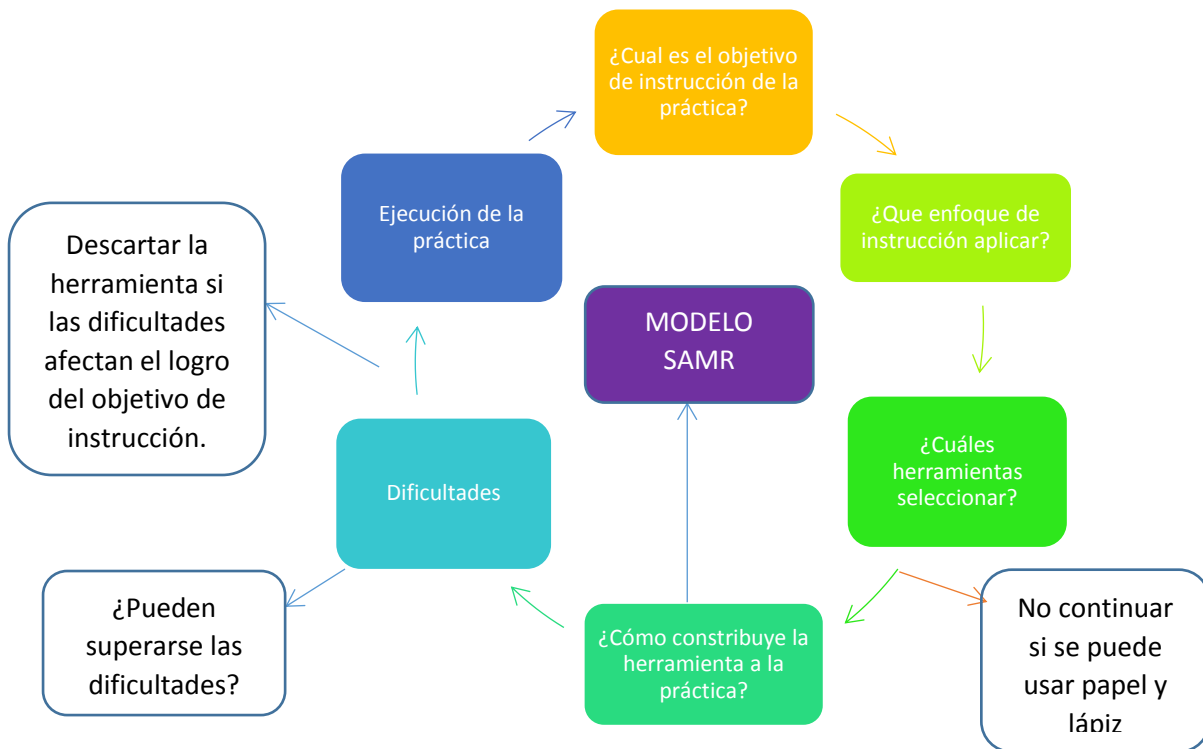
¿Cual es el objetivo de instrucción de la práctica?

¿Que enfoque de instrucción aplicar?

¿Cuáles herramientas seleccionar?

No continuar si se puede usar papel y lápiz

¿Cómo constribuye la herramienta a la práctica?

MODELO SAMR

Dificultades

¿Pueden superarse las dificultades?

Descartar la herramienta si las dificultades afectan el logro del objetivo de instrucción.

Ejecución de la práctica